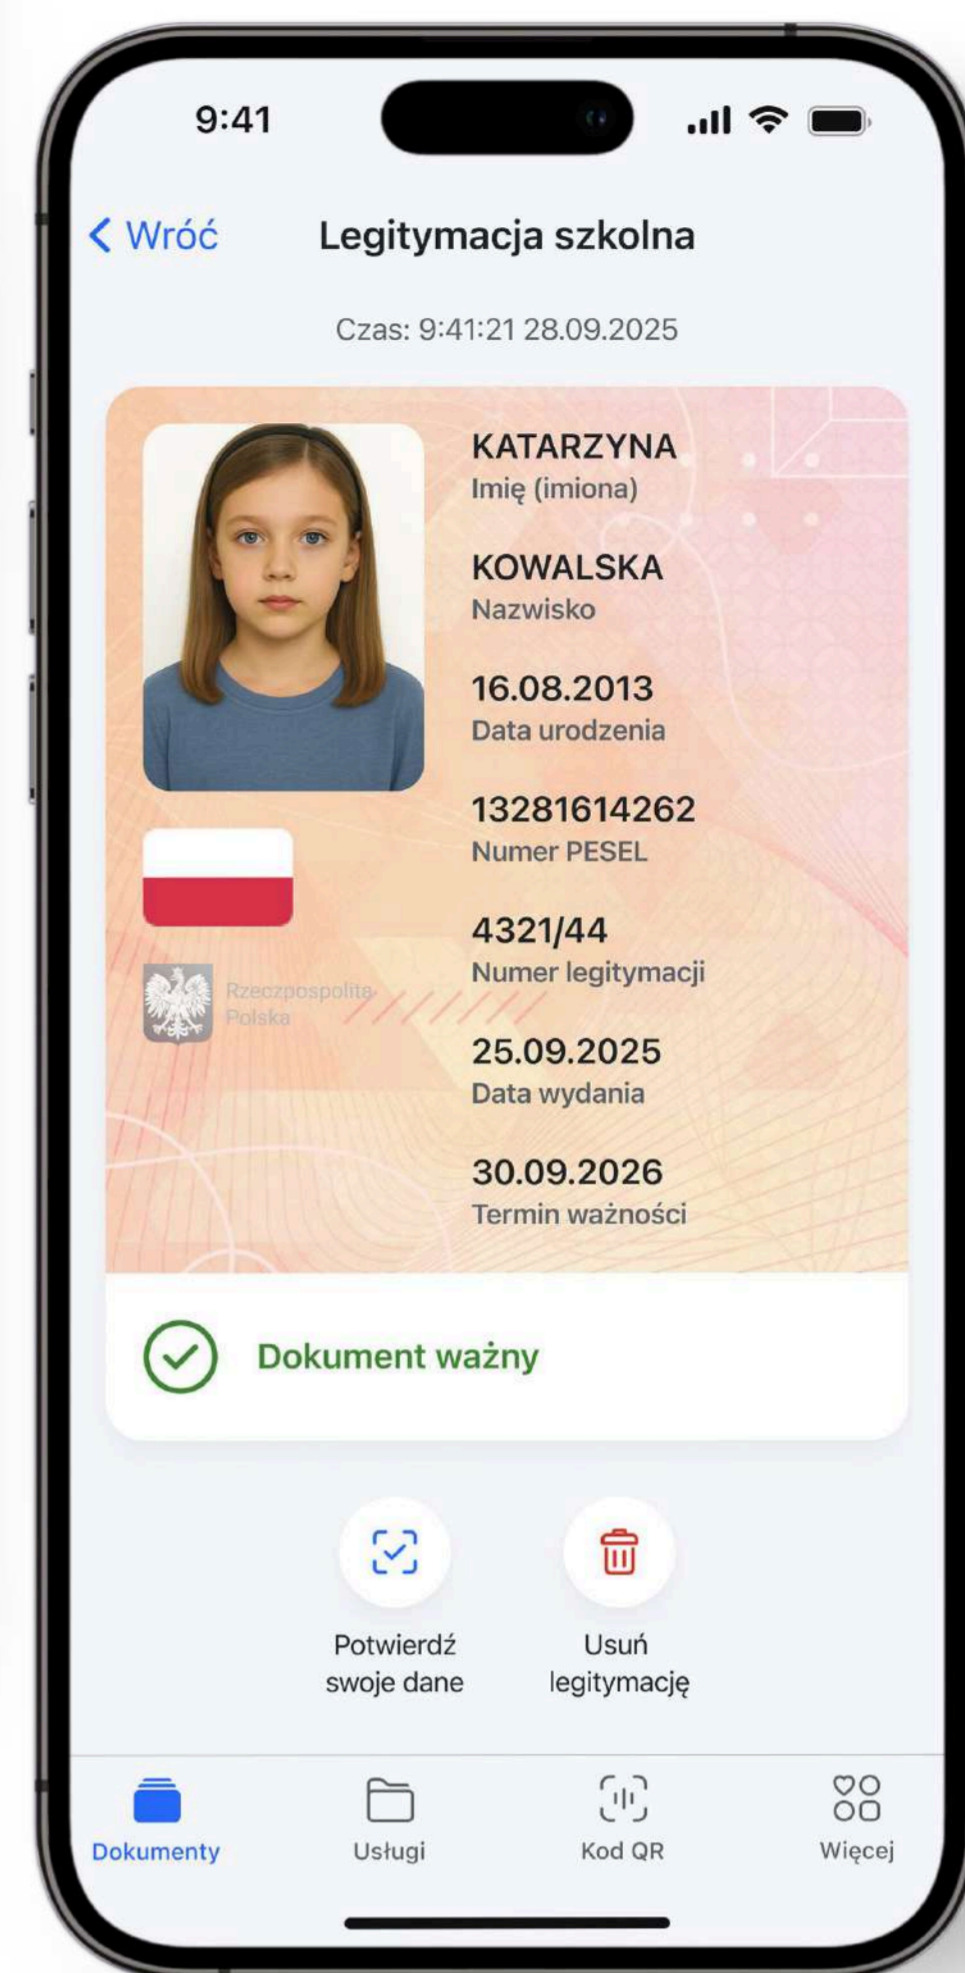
9:41

< Wróć Legitymacja szkolna

Czas: 9:41:21 28.09.2025

KATARZYNA
Imię (imiona)

KOWALSKA
Nazwisko

16.08.2013
Data urodzenia

13281614262
Numer PESEL

4321/44
Numer legitymacji

Rzeczpospolita Polska

25.09.2025
Data wydania

30.09.2026
Termin ważności

Dokument ważny

Potwierdź swoje dane

Usuń legitymację

Dokumenty Usługi Kod QR Więcej